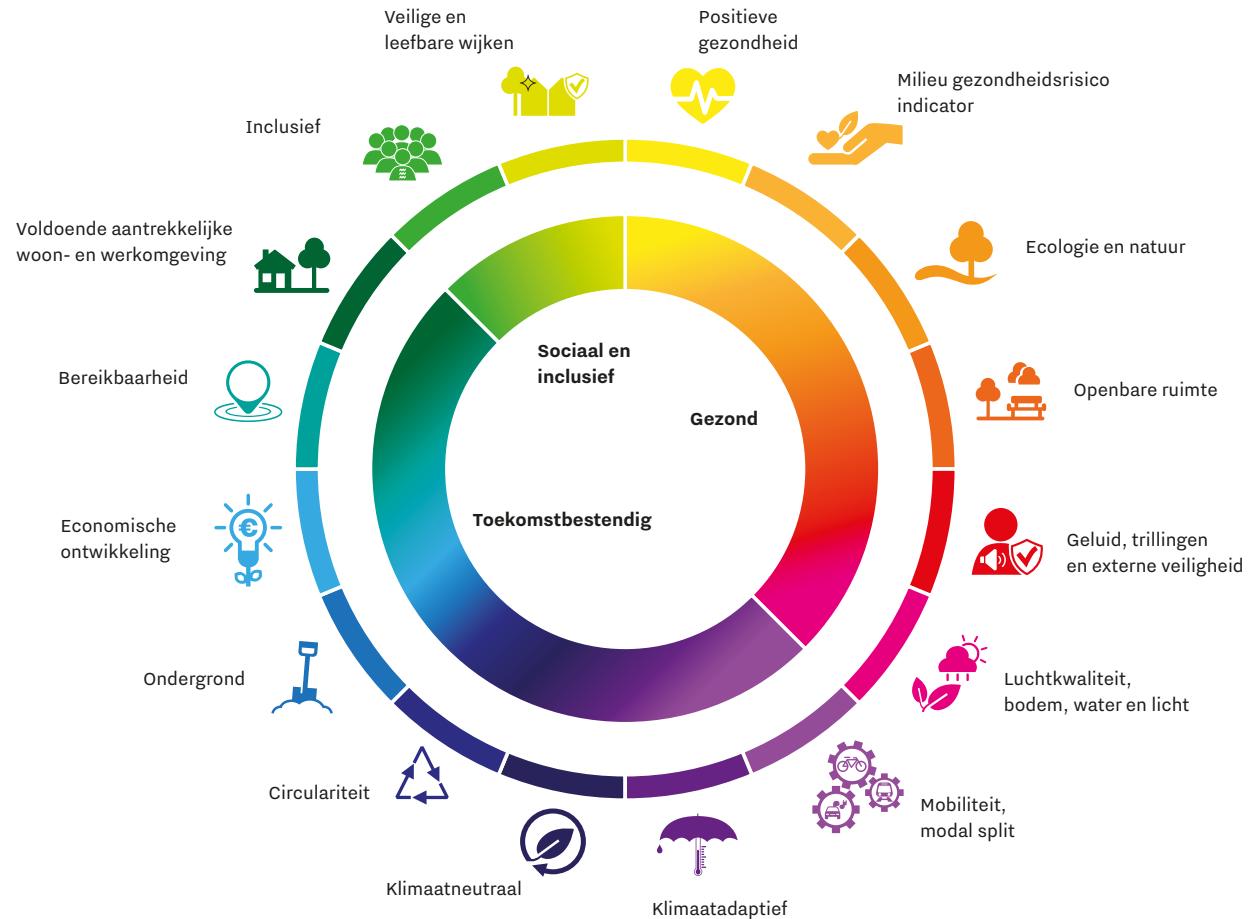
Veilige en leefbare wijken

Positieve gezondheid

Milieu gezondheidsrisico indicator

Inclusief

Ecologie en natuur

Voldoende aantrekkelijke woon- en werkomgeving

Openbare ruimte

Bereikbaarheid

Sociaal en inclusief

Gezond

Toekomstbestendig

Economische ontwikkeling

Geluid, trillingen en externe veiligheid

Ondergrond

Luchtkwaliteit, bodem, water en licht

Circulariteit

Mobiliteit, modal split

Klimaatneutraal

Klimaatadaptief